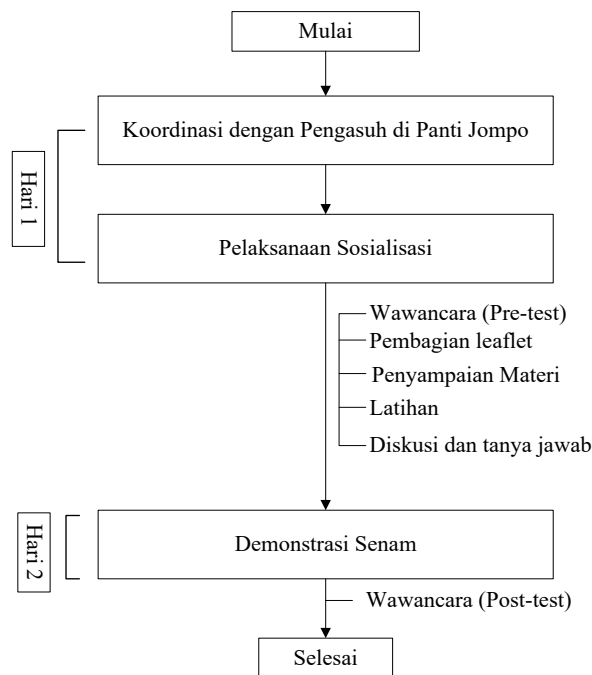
Mulai

Hari 1

Koordinasi dengan Pengasuh di Panti Jompo

Pelaksanaan Sosialisasi

Wawancara (Pre-test)
Pembagian leaflet
Penyampaian Materi
Latihan
Diskusi dan tanya jawab

Hari 2

Demonstrasi Senam

Wawancara (Post-test)

Selesai